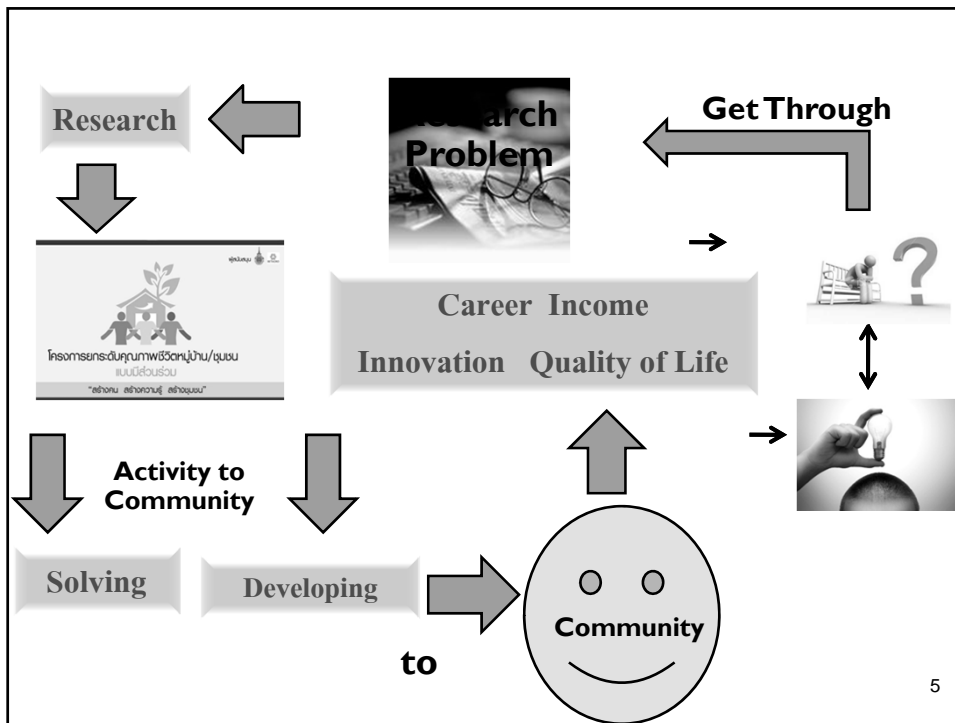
Research

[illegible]arch Problem

Get Through

ผู้สนับสนุน

โครงการยกระดับคุณภาพชีวิตหมู่บ้าน/ชุมชน แบบมีส่วนร่วม

"สร้างคน สร้างความรู้ สร้างชุมชน"

Career Income

Innovation Quality of Life

Activity to Community

Solving

Developing

Community

to

5